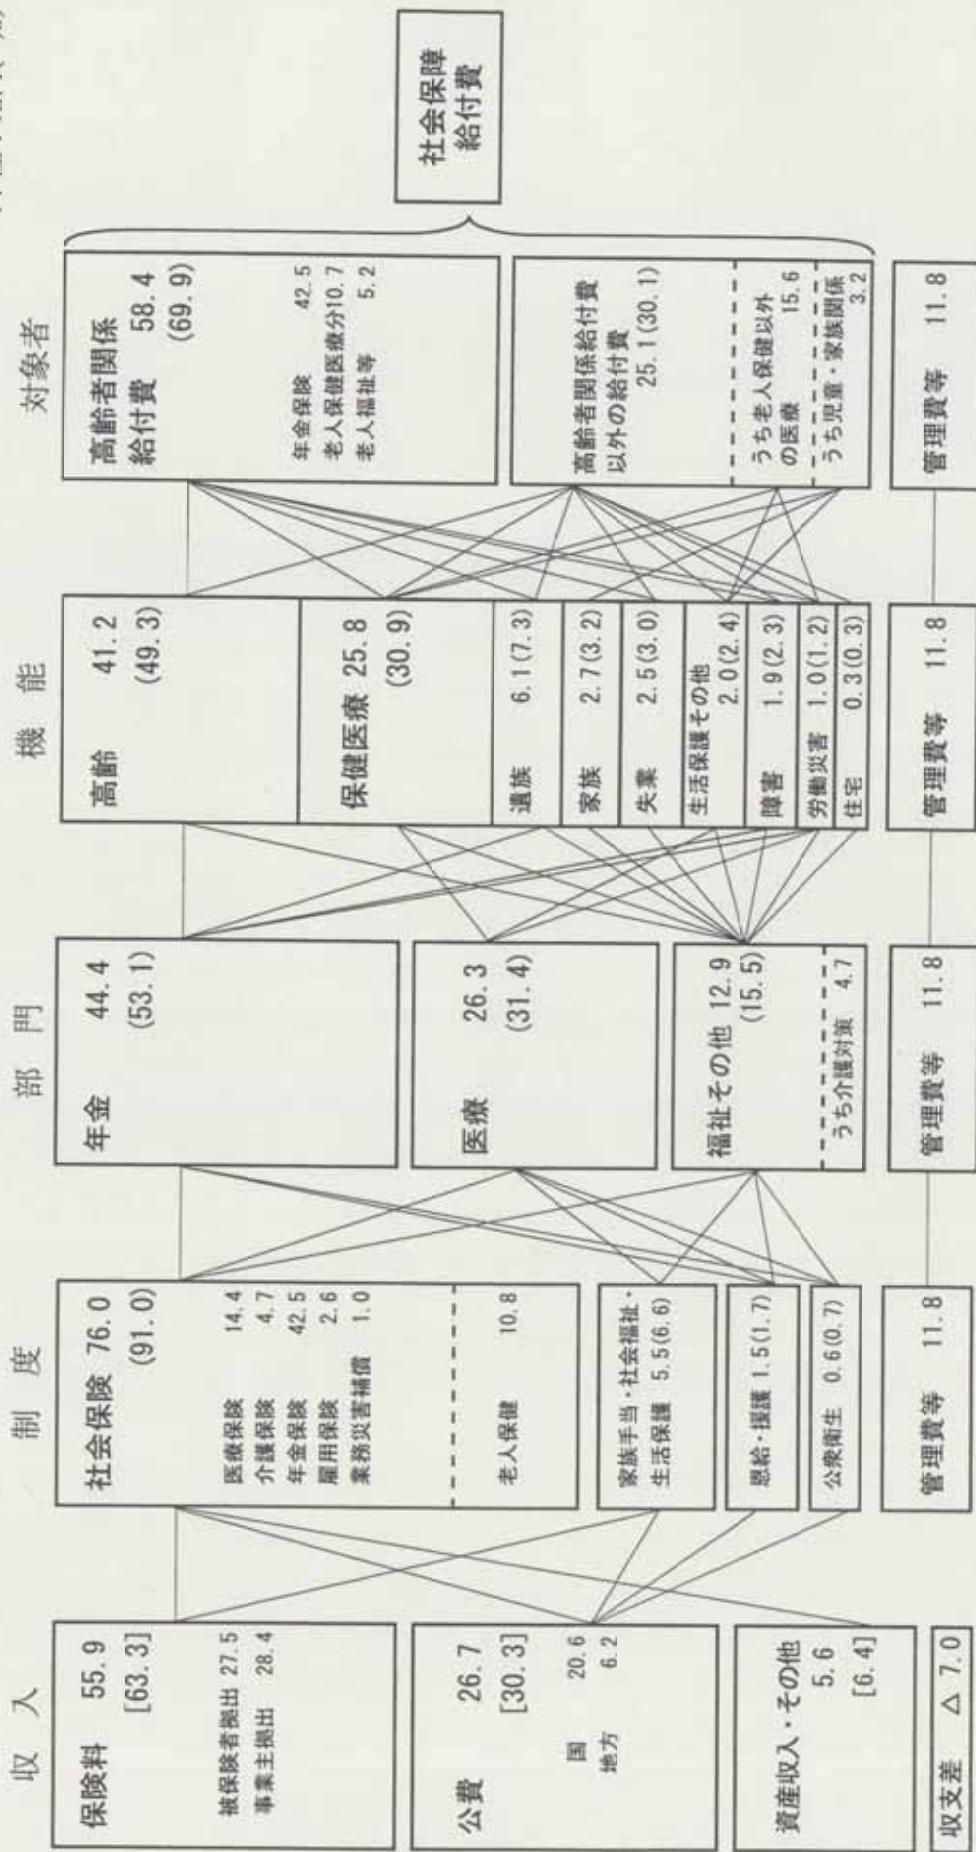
社会保障給付費

収入

保険料 55.9 [63.3]
被保険者拠出 27.5
事業主拠出 28.4

公費 26.7 [30.3]
国 20.6
地方 6.2

資産収入・その他 5.6 [6.4]

収支差 △ 7.0

制度

社会保険 76.0 (91.0)
医療保険 14.4
介護保険 4.7
年金保険 42.5
雇用保険 2.6
業務災害補償 1.0
老人保健 10.8

家族手当・社会福祉・生活保護 5.5(6.6)

恩給・援護 1.5(1.7)

公衆衛生 0.6(0.7)

管理費等 11.8

部門

年金 44.4 (53.1)

医療 26.3 (31.4)

福祉その他 12.9 (15.5)
うち介護対策 4.7

管理費等 11.8

機能

高齢 41.2 (49.3)

保健医療 25.8 (30.9)

遺族 6.1(7.3)

家族 2.7(3.2)

失業 2.5(3.0)

生活保護その他 2.0(2.4)

障害 1.9(2.3)

労働災害 1.0(1.2)

住宅 0.3(0.3)

管理費等 11.8

対象者

高齢者関係給付費 58.4 (69.9)
年金保険 42.5
老人保健医療分 10.7
老人福祉等 5.2

高齢者関係給付費以外の給付費 25.1(30.1)
うち老人保健以外の医療 15.6
うち児童・家族関係 3.2

管理費等 11.8